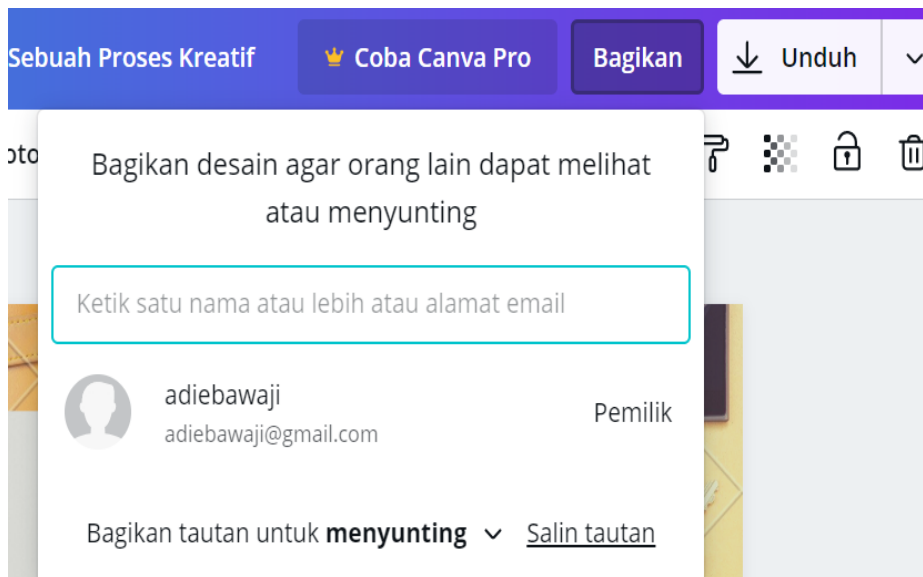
Sebuah Proses Kreatif

Coba Canva Pro

Bagikan

Unduh

oto

Bagikan desain agar orang lain dapat melihat atau menyunting

Ketik satu nama atau lebih atau alamat email

adiebawaji
adiebawaji@gmail.com

Pemilik

Bagikan tautan untuk **menyunting**

Salin tautan